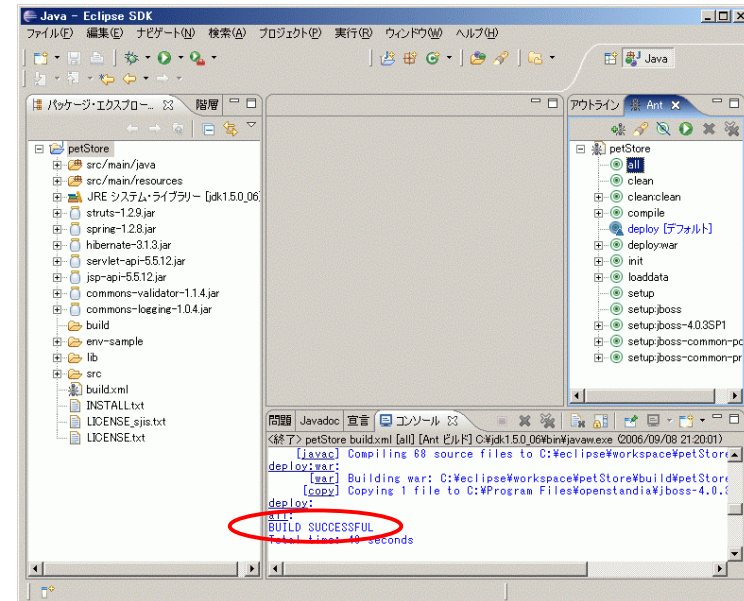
Java - Eclipse SDK

ファイル(F) 編集(E) ナビゲート(N) 検索(A) プロジェクト(P) 実行(R) ウィンドウ(W) ヘルプ(H)

Java

パッケージ・エクスプロー... 階層

petStore
src/main/java
src/main/resources
JRE システム・ライブラリー [jdk1.5.0_06]
struts-1.2.9.jar
spring-1.2.8.jar
hibernate-3.1.3.jar
servlet-api-5.5.12.jar
jsp-api-5.5.12.jar
commons-validator-1.1.4.jar
commons-logging-1.0.4.jar
build
env-sample
lib
src
build.xml
INSTALL.txt
LICENSE_sjis.txt
LICENSE.txt

アウトライン Ant

petStore
all
clean
clean:clean
compile
deploy [デフォルト]
deploy:war
init
loaddata
setup
setup:jboss
setup:jboss-4.0.3SP1
setup:jboss-common-pc
setup:jboss-common-pr

問題 Javadoc 宣言 コンソール

<終了> petStore build.xml [all] [Ant ビルド] C:¥jdk1.5.0_06¥bin¥javaw.exe (2006/09/08 21:20:01)
[javac] Compiling 68 source files to C:¥eclipse¥workspace¥petStore
deploy:war:
[war] Building war: C:¥eclipse¥workspace¥petStore¥build¥petStore
[copy] Copying 1 file to C:¥Program Files¥openstandia¥jboss-4.0.3
deploy:
all:
BUILD SUCCESSFUL
Total time: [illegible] seconds